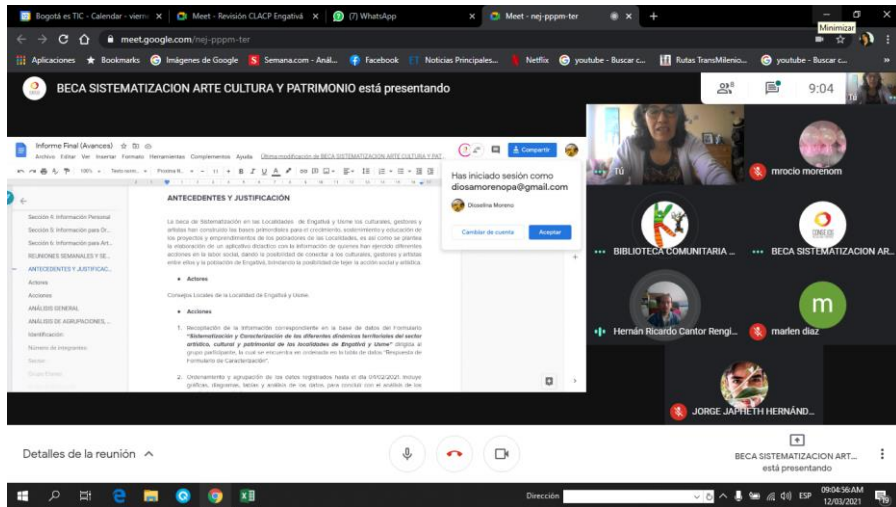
Bogotá es TIC - Calendar - viern ×
Meet - Revisión CLACP Engativá ×
(7) WhatsApp ×
Meet - nej-pppm-ter ×
+
Minimizar
meet.google.com/nej-pppm-ter
Aplicaciones Bookmarks Imágenes de Google Semana.com - Anál... Facebook Noticias Principales... Netflix youtube - Buscar c... Rutas TransMilenio... youtube - Buscar c...

BECA SISTEMATIZACION ARTE CULTURA Y PATRIMONIO está presentando
8
9:04

Informe Final (Avances)
Archivo Editar Ver Insertar Formato Herramientas Complementos Ayuda Última modificación de BECA SISTEMATIZACION ARTE CULTURA Y PAT...
Compartir

Has iniciado sesión como
diosamorenopa@gmail.com
Dioselina Moreno
Cambiar de cuenta
Aceptar

Sección 4. Información Personal
Sección 5. Información para Or...
Sección 6. Información para Art...
REUNIONES SEMANALES Y SE...
ANTECEDENTES Y JUSTIFICAC...
Actores
Acciones
ANÁLISIS GENERAL
ANÁLISIS DE AGRUPACIONES...
Identificación
Número de integrantes
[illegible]

ANTECEDENTES Y JUSTIFICACIÓN

La beca de Sistematización en las Localidades de Engativá y Usme los culturales, gestores y artistas han construido las bases primordiales para el crecimiento, sostenimiento y educación de los proyectos y emprendimientos de los pobladores de las Localidades, es así como se plantea la elaboración de un aplicativo didáctico con la información de quienes han ejercido diferentes acciones en la labor social, dando la posibilidad de conectar a los culturales, gestores y artistas entre ellos y la población de Engativá, brindando la posibilidad de tejer la acción social y artística.

• Actores

Consejos Locales de la Localidad de Engativá y Usme.

• Acciones

1. Recopilación de la información correspondiente en la base de datos del Formulario "Sistematización y Caracterización de los diferentes dinámicas territoriales del sector artístico, cultural y patrimonial de las localidades de Engativá y Usme" dirigido al grupo participante, la cual se encuentra en ordenado en la tabla de datos "Respuesta de Formulario de Caracterización".

2. Ordenamiento y agrupación de los datos registrados hasta el día 01/02/2021 incluye gráficas, diagramas, tablas y análisis de los datos, para concluir con el análisis de los

Tú
mrocio morenom
BIBLIOTECA COMUNITARIA ...
BECA SISTEMATIZACION AR...
Hernán Ricardo Cantor Rengi...
marlen diaz
JORGE JAPHETH HERNÁND...

Detalles de la reunión
BECA SISTEMATIZACION ART...
está presentando

Dirección
ESP
09:04:56 AM
12/03/2021